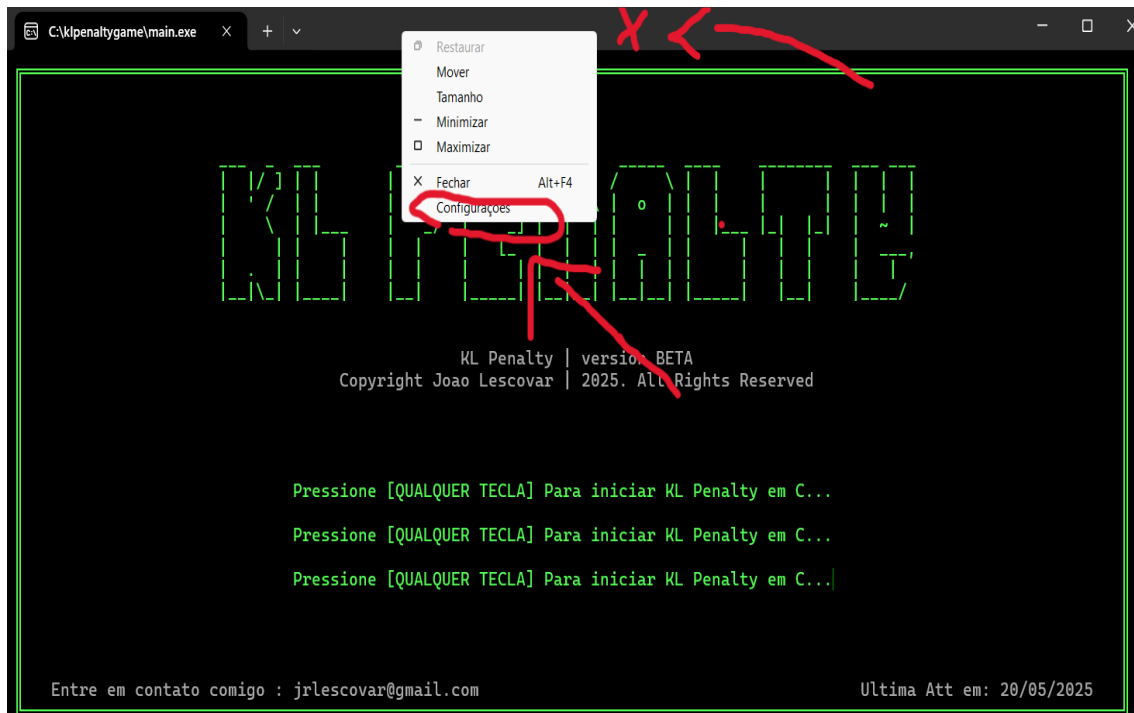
C:\klpenaltygame\main.exe

Restaurar
Mover
Tamanho
Minimizar
Maximizar
Fechar Alt+F4
Configurações

KL Penalty | version BETA
Copyright Joao Lescovar | 2025. All Rights Reserved

Pressione [QUALQUER TECLA] Para iniciar KL Penalty em C...

Pressione [QUALQUER TECLA] Para iniciar KL Penalty em C...

Pressione [QUALQUER TECLA] Para iniciar KL Penalty em C...

Entre em contato comigo : jrlescovar@gmail.com

Ultima Att em: 20/05/2025